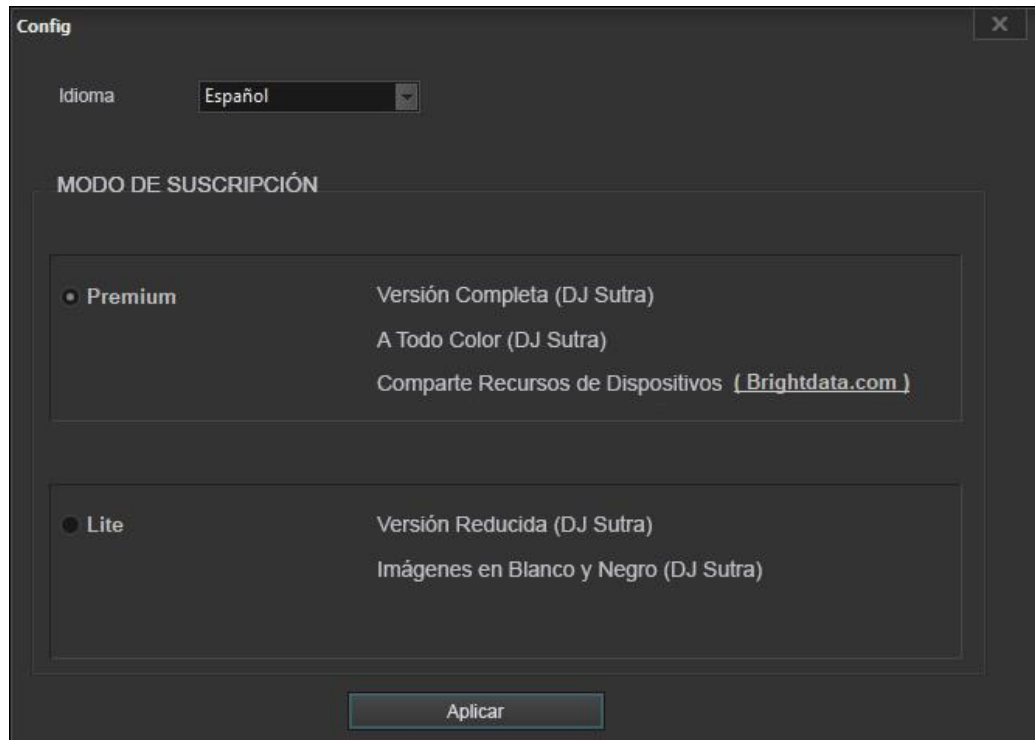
Config

Idioma Español

MODO DE SUSCRIPCIÓN

Premium

Versión Completa (DJ Sutra)

A Todo Color (DJ Sutra)

Comparte Recursos de Dispositivos ( Brightdata.com )

Lite

Versión Reducida (DJ Sutra)

Imágenes en Blanco y Negro (DJ Sutra)

Aplicar